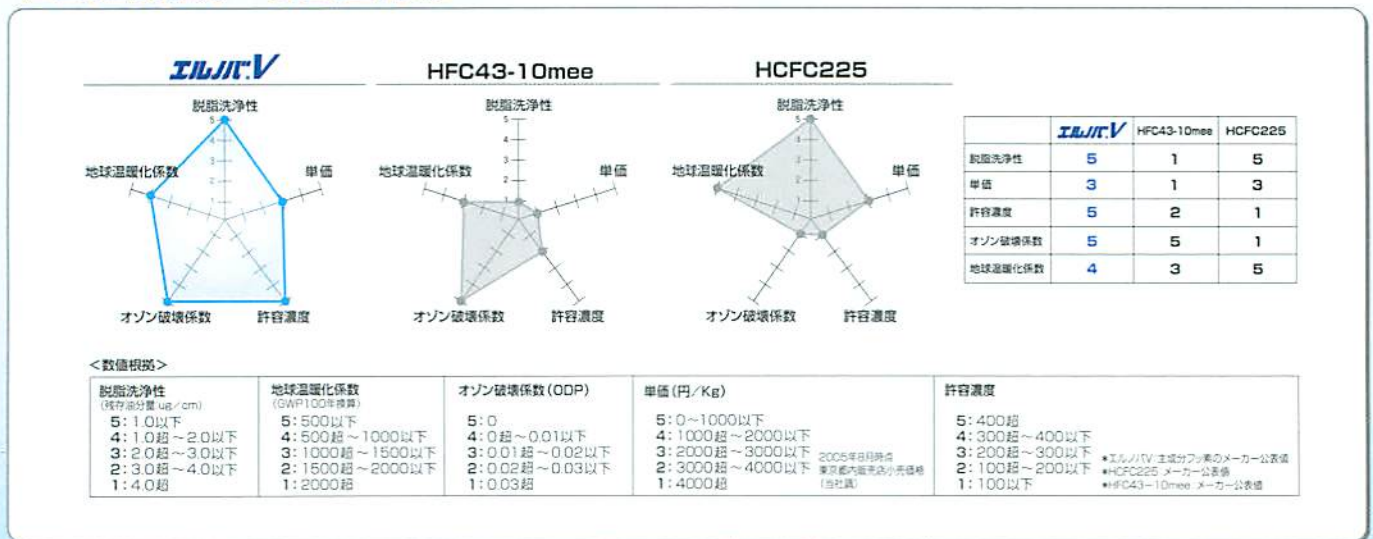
エルバV

脱脂洗浄性
単価
許容濃度
オゾン破壊係数
地球温暖化係数
5
4
3
2
1

HFC43-10mee

脱脂洗浄性
単価
許容濃度
オゾン破壊係数
地球温暖化係数
5
4
3
2
1

HCFC225

脱脂洗浄性
単価
許容濃度
オゾン破壊係数
地球温暖化係数
5
4
3
2
1

| | エルバV | HFC43-10mee | HCFC225 |
|---|---|---|---|
| 脱脂洗浄性 | 5 | 1 | 5 |
| 単価 | 3 | 1 | 3 |
| 許容濃度 | 5 | 2 | 1 |
| オゾン破壊係数 | 5 | 5 | 1 |
| 地球温暖化係数 | 4 | 3 | 5 |

<数値根拠>

| 脱脂洗浄性 (残存油分量 ug/cm) | 地球温暖化係数 (GWP100年換算) | オゾン破壊係数(ODP) | 単価(円/Kg) | 許容濃度 |
|---|---|---|---|---|
| 5:1.0以下<br>4:1.0超~2.0以下<br>3:2.0超~3.0以下<br>2:3.0超~4.0以下<br>1:4.0超 | 5:500以下<br>4:500超~1000以下<br>3:1000超~1500以下<br>2:1500超~2000以下<br>1:2000超 | 5:0<br>4:0超~0.01以下<br>3:0.01超~0.02以下<br>2:0.02超~0.03以下<br>1:0.03超 | 5:0~1000以下<br>4:1000超~2000以下<br>3:2000超~3000以下<br>2:3000超~4000以下<br>1:4000超<br>2005年8月時点 東京都内販売店小売価格(当社調) | 5:400超<br>4:300超~400以下<br>3:200超~300以下<br>2:100超~200以下<br>1:100以下<br>*エルバV:主成分フッ素のメーカー公表値<br>*HCFC225:メーカー公表値<br>*HFC43-10mee:メーカー公表値 |